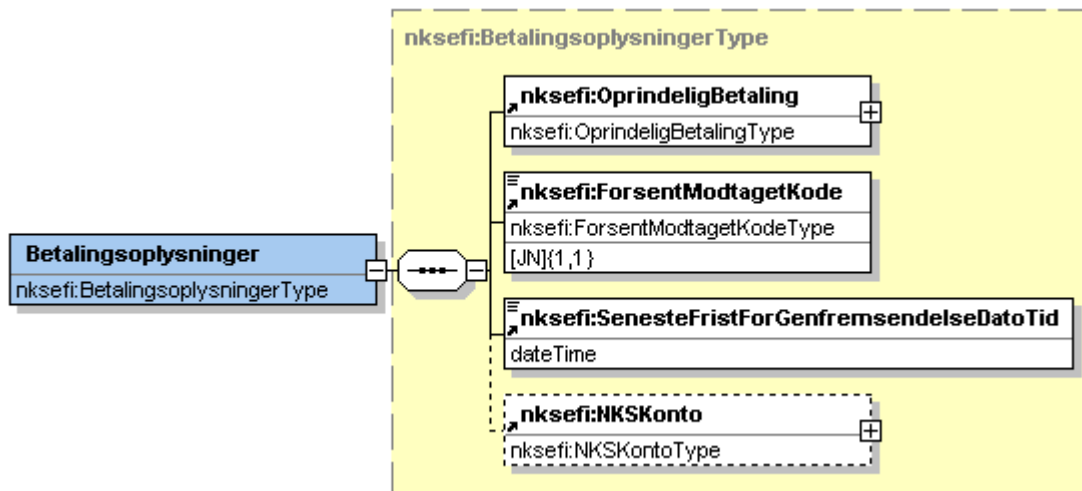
nksefi:BetalingsoplysningerType

Betalingsoplysninger
nksefi:BetalingsoplysningerType

nksefi:OprindeligBetaling
nksefi:OprindeligBetalingType

nksefi:ForsentModtagetKode
nksefi:ForsentModtagetKodeType
[JN]{1,1}

nksefi:SenesteFristForGenfremsendelseDatoTid
dateTime

nksefi:NKSKonto
nksefi:NKSKontoType